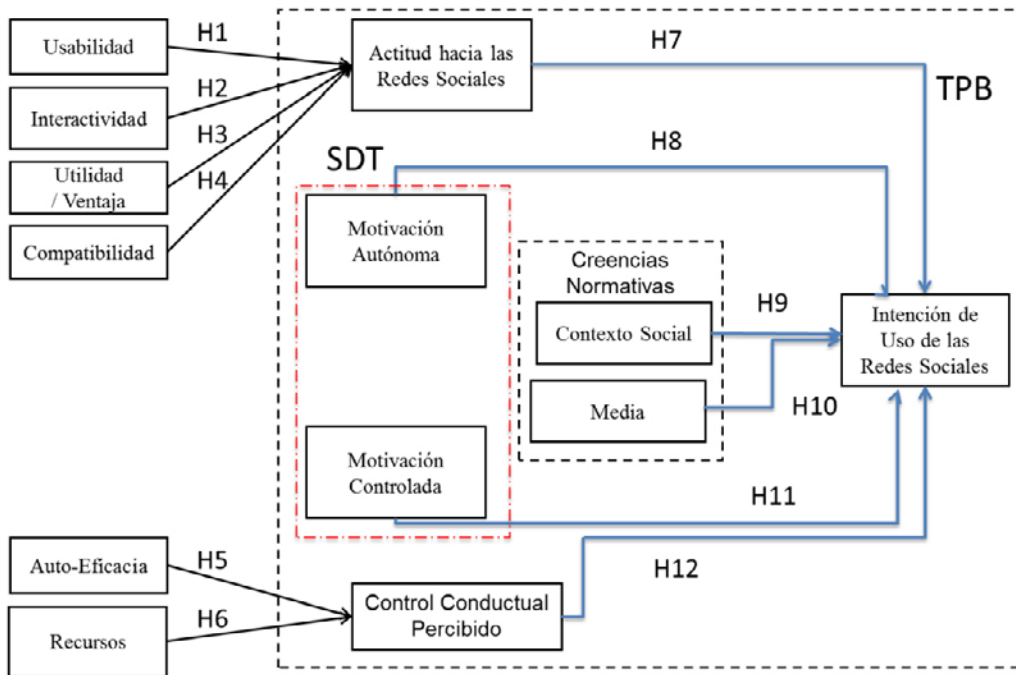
Usabilidad

Interactividad

Utilidad / Ventaja

Compatibilidad

H1

H2

H3

H4

Actitud hacia las Redes Sociales

H7

TPB

H8

SDT

Motivación Autónoma

Creencias Normativas

Contexto Social

Media

H9

H10

Intención de Uso de las Redes Sociales

Motivación Controlada

H11

Auto-Eficacia

Recursos

H5

H6

Control Conductual Percibido

H12